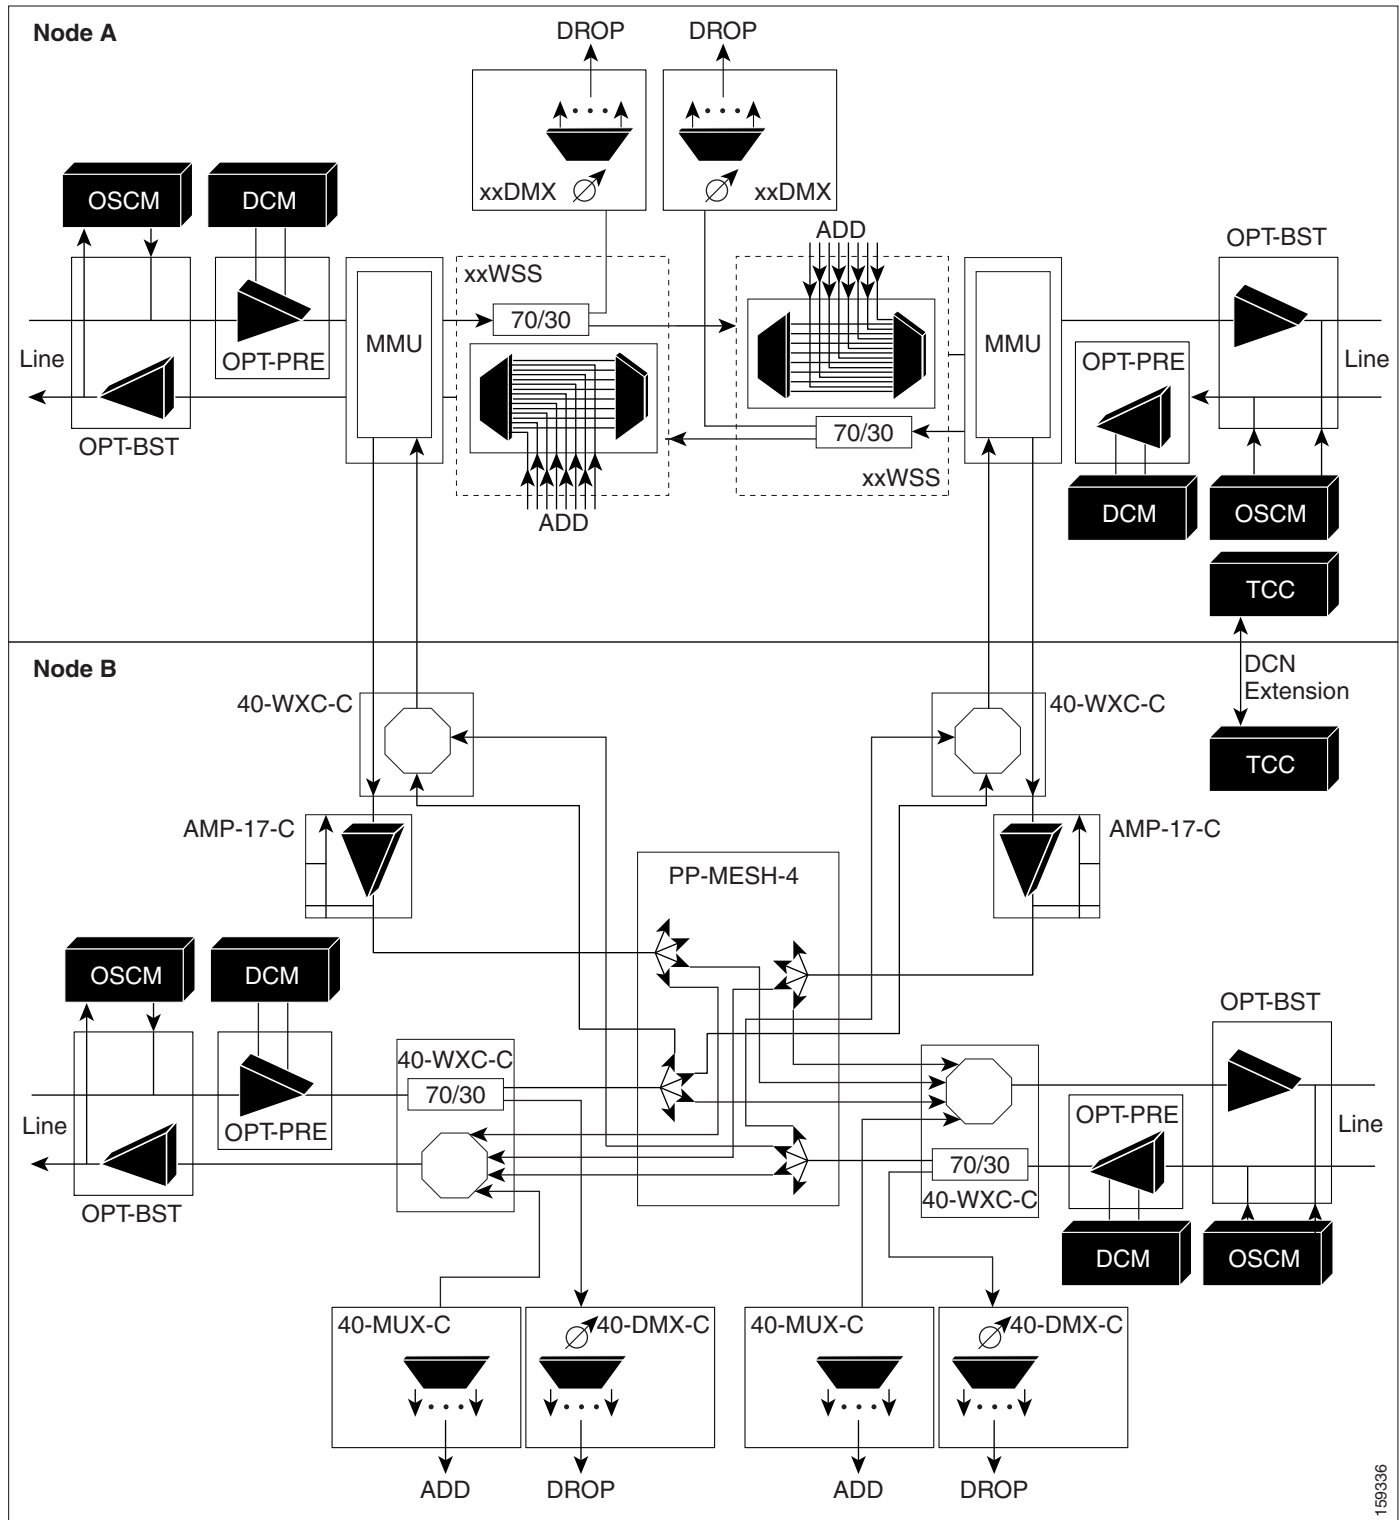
Node A

DROP

DROP

xxDMX

xxDMX

OSCM

DCM

ADD

OPT-BST

xxWSS

70/30

MMU

MMU

Line

OPT-PRE

OPT-PRE

Line

OPT-BST

70/30

xxWSS

ADD

DCM

OSCM

TCC

Node B

DCN Extension

40-WXC-C

40-WXC-C

TCC

AMP-17-C

AMP-17-C

PP-MESH-4

OSCM

DCM

OPT-BST

40-WXC-C

70/30

Line

OPT-PRE

OPT-PRE

Line

OPT-BST

70/30

40-WXC-C

DCM

OSCM

40-MUX-C

40-DMX-C

40-MUX-C

40-DMX-C

ADD

DROP

ADD

DROP

159336